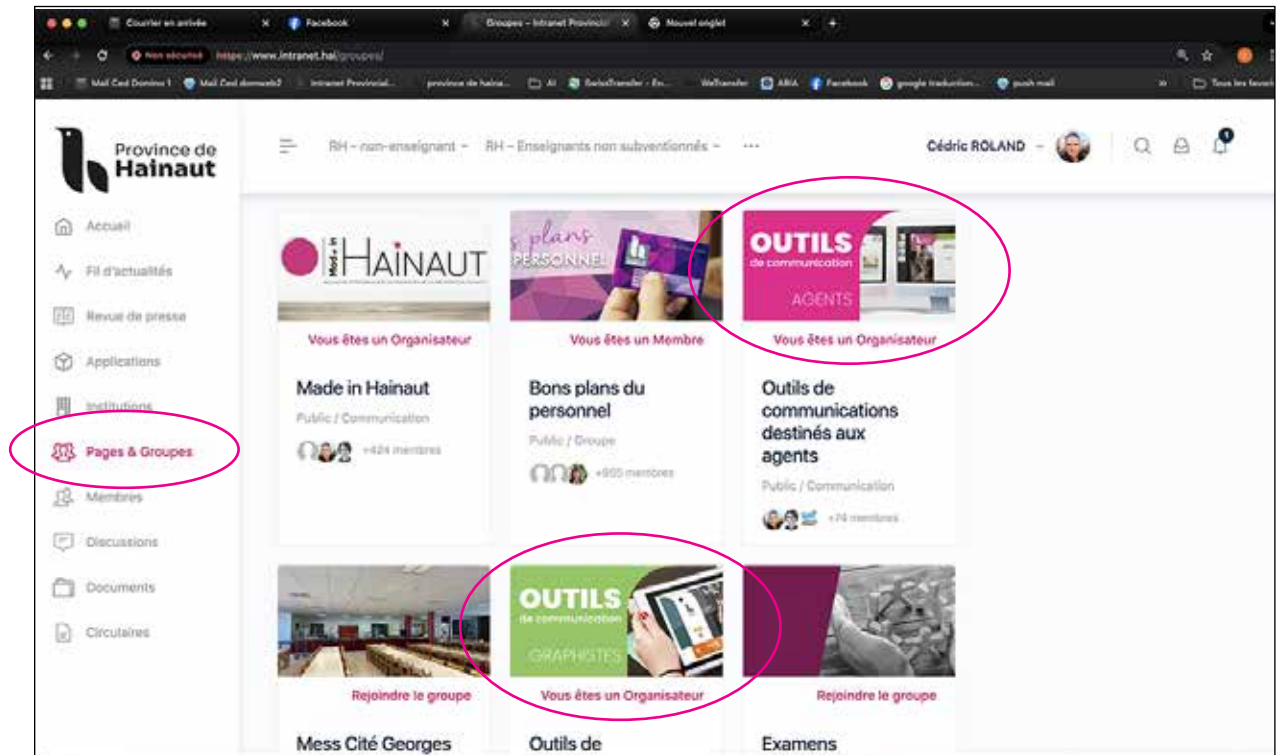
Courrier en arrivée
Facebook
Groupes – Intranet Provincial
Nouvel onglet
Non sécurisé https://www.intranet.hai/groupes/
Mail Ced Domino 1 Mail Ced domsolo2 Intranet Provincial... province de haina... AI SwissTransfer - En... WeTransfer ABIA Facebook google traduction... push mail Tous les favoris

Province de Hainaut
Accueil
Fil d'actualités
Revue de presse
Applications
Institutions
Pages & Groupes
Membres
Discussions
Documents
Circulaires

RH – non-enseignant RH – Enseignants non subventionnés ···
Cédric ROLAND

Made in HAINAUT
Vous êtes un Organisateur
Made in Hainaut
Public / Communication
+424 membres

Bons plans PERSONNEL
Vous êtes un Membre
Bons plans du personnel
Public / Groupe
+905 membres

OUTILS de communication AGENTS
Vous êtes un Organisateur
Outils de communications destinés aux agents
Public / Communication
+74 membres

Rejoindre le groupe
Mess Cité Georges

OUTILS de communication GRAPHISTES
Vous êtes un Organisateur
Outils de

Rejoindre le groupe
Examens